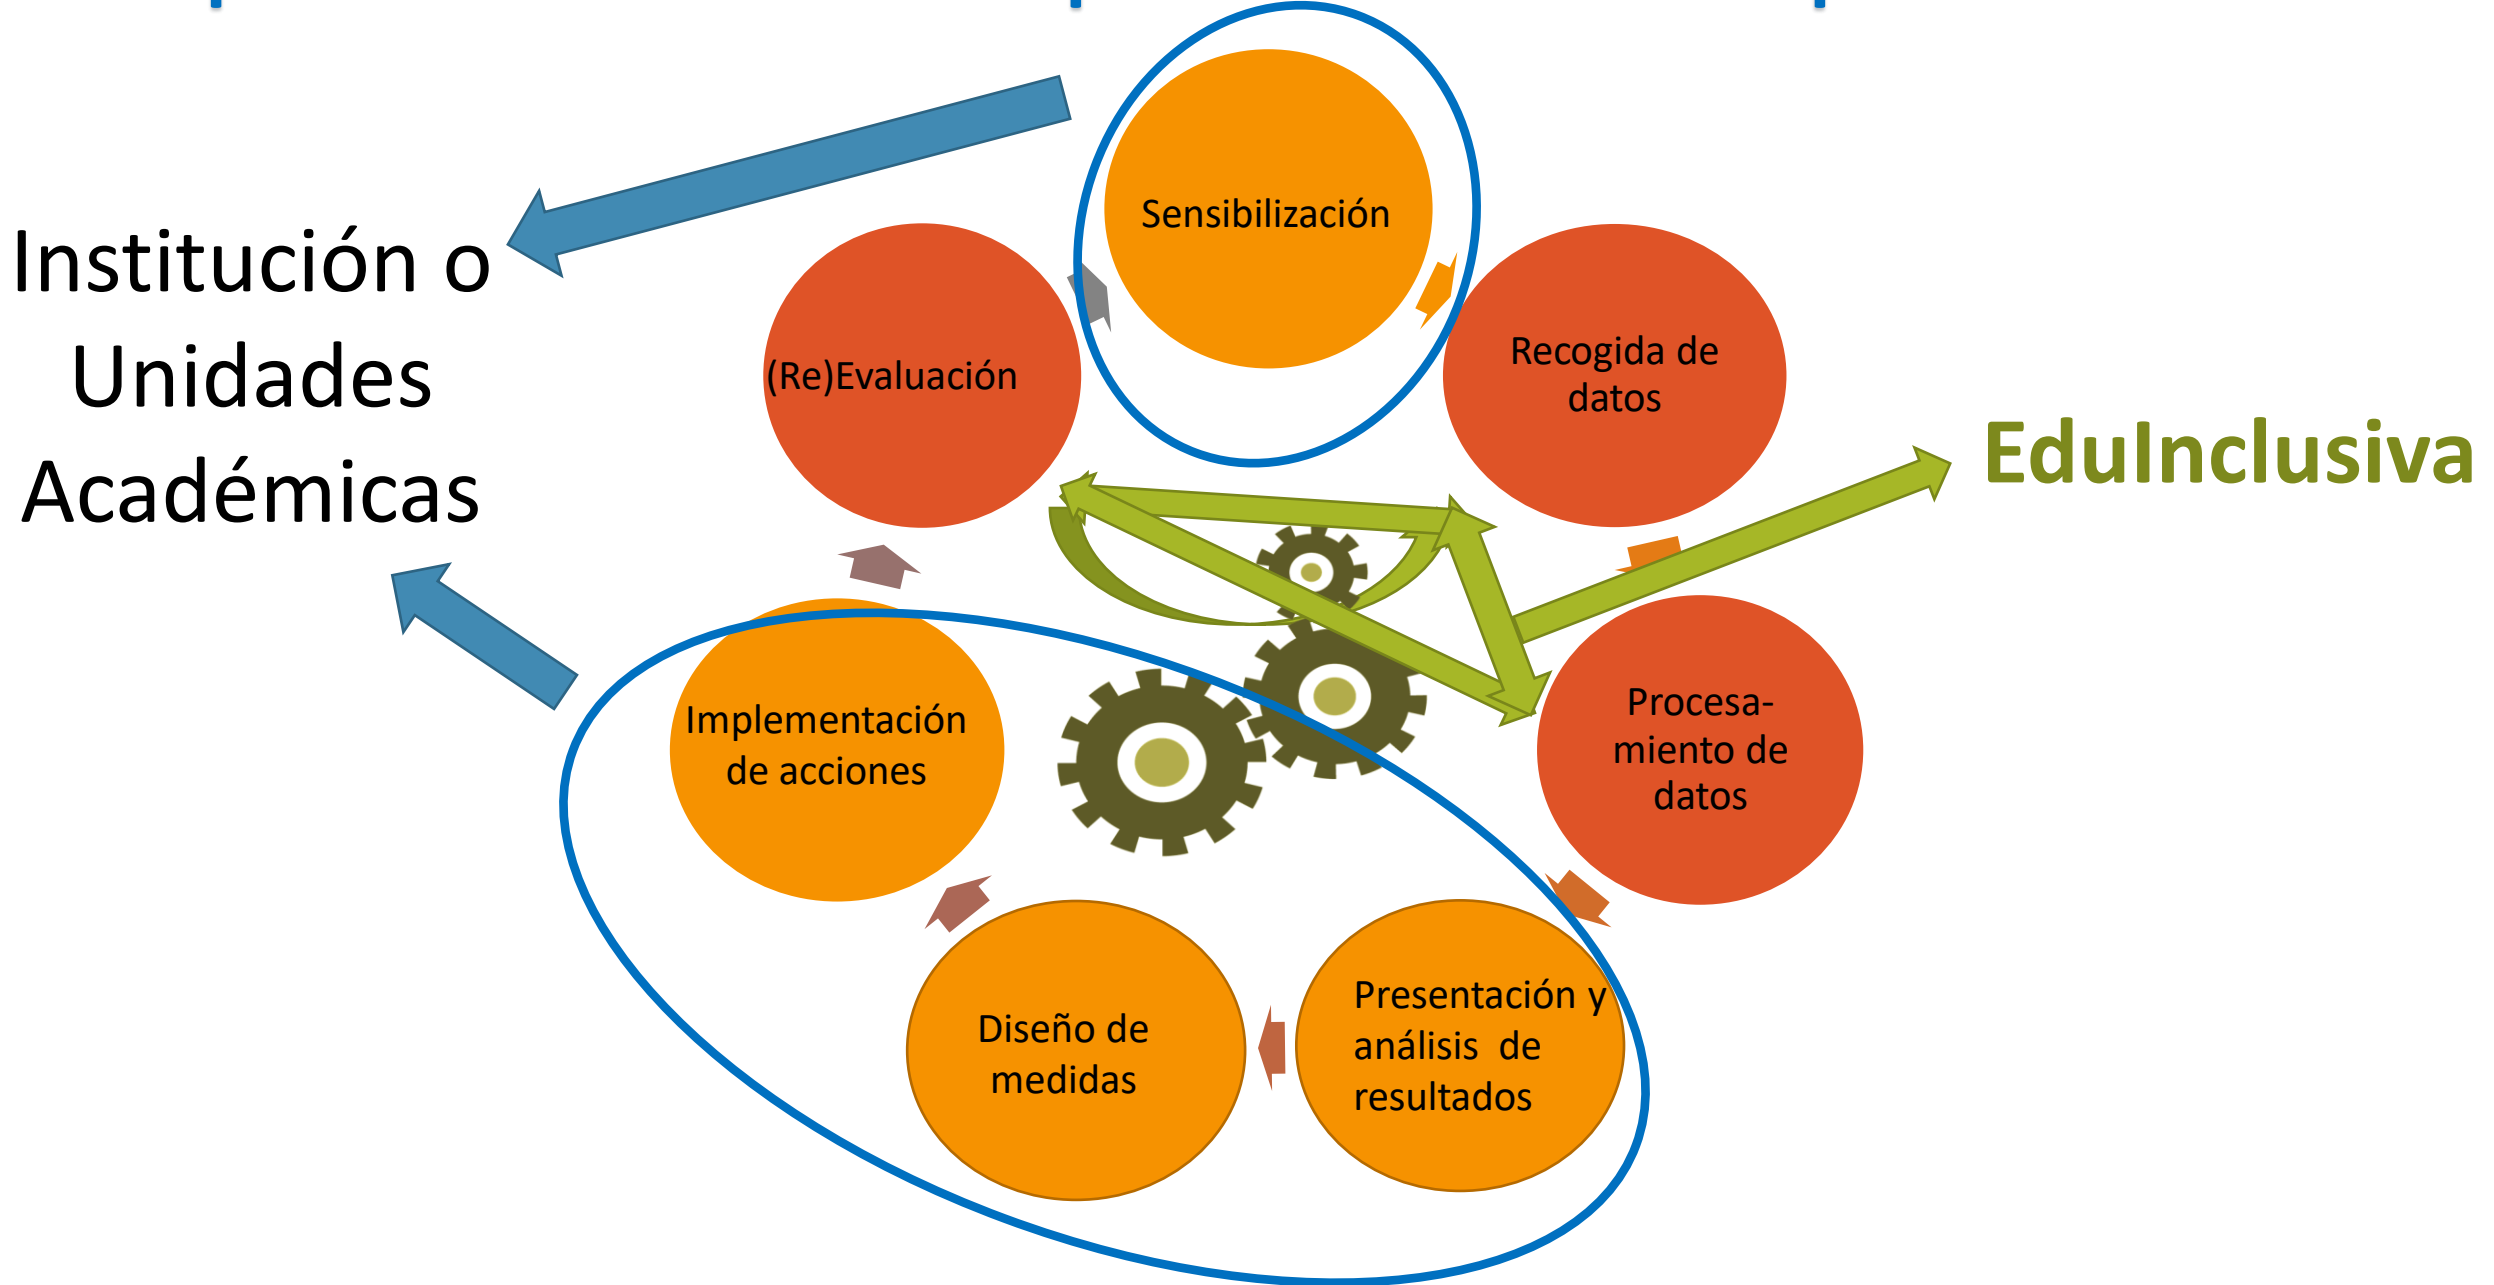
Institución o Unidades Académicas

Sensibilización

Recogida de datos

EduInclusiva

Procesamiento de datos

Presentación y análisis de resultados

Diseño de medidas

Implementación de acciones

(Re)Evaluación